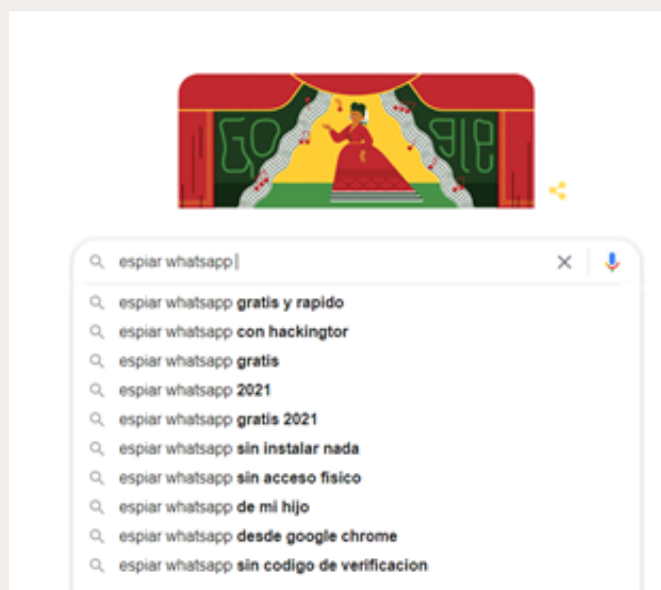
Google

espiar whatsapp

espiar whatsapp gratis y rapido
espiar whatsapp con hackingtor
espiar whatsapp gratis
espiar whatsapp 2021
espiar whatsapp gratis 2021
espiar whatsapp sin instalar nada
espiar whatsapp sin acceso fisico
espiar whatsapp de mi hijo
espiar whatsapp desde google chrome
espiar whatsapp sin codigo de verificacion